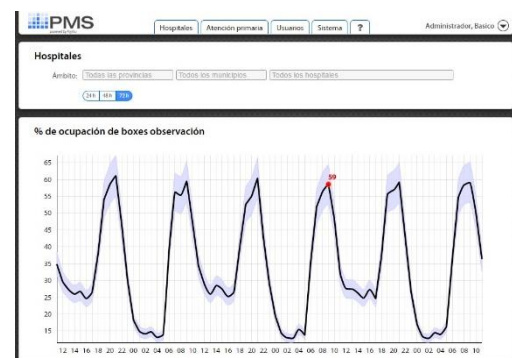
PMS
powered by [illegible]

Hospitales | Atención primaria | Usuarios | Sistema | ?

Administrador, Basico

Hospitales

Ámbito: Todos las provincias | Todos los municipios | Todos los hospitales

24h 48h 72h

% de ocupación de boxes observación

65
60
55
50
45
40
35
30
25
20
15

59

12 14 16 18 20 22 00 02 04 06 08 10 12 14 16 18 20 22 00 02 04 06 08 10 12 14 16 18 20 22 00 02 04 06 08 10